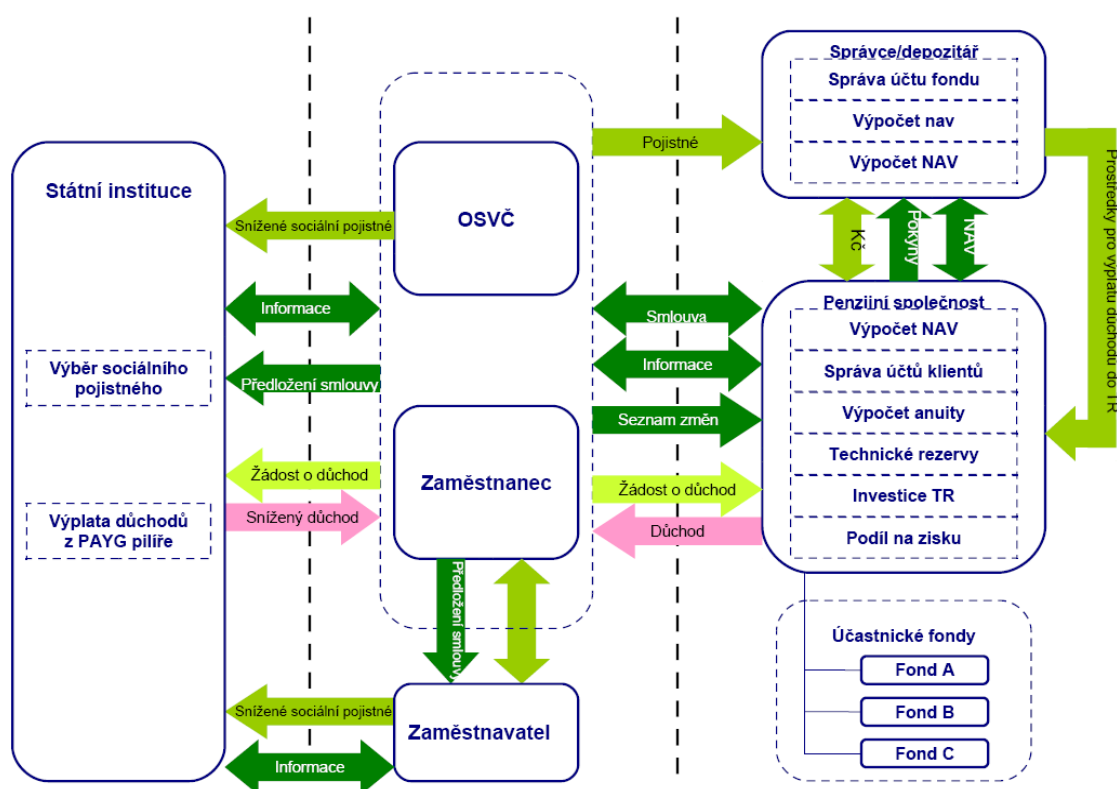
Státní instituce

Výběr sociálního pojistného

Výplata důchodů z PAYG pilíře

Snížené sociální pojistné

Informace

Předložení smlouvy

Žádost o důchod

Snížený důchod

Snížené sociální pojistné

Informace

OSVČ

Zaměstnanec

Předložení smlouvy

Zaměstnavatel

Pojistné

Smlouva

Informace

Seznam změn

Žádost o důchod

Důchod

Správce/depozitář

Správa účtu fondu

Výpočet nav

Výpočet NAV

Kč

Pokyny

NAV

Prostředky pro výplatu důchodů do TR

Penzijní společnost

Výpočet NAV

Správa účtů klientů

Výpočet anuity

Technické rezervy

Investice TR

Podíl na zisku

Účastnické fondy

Fond A

Fond B

Fond C